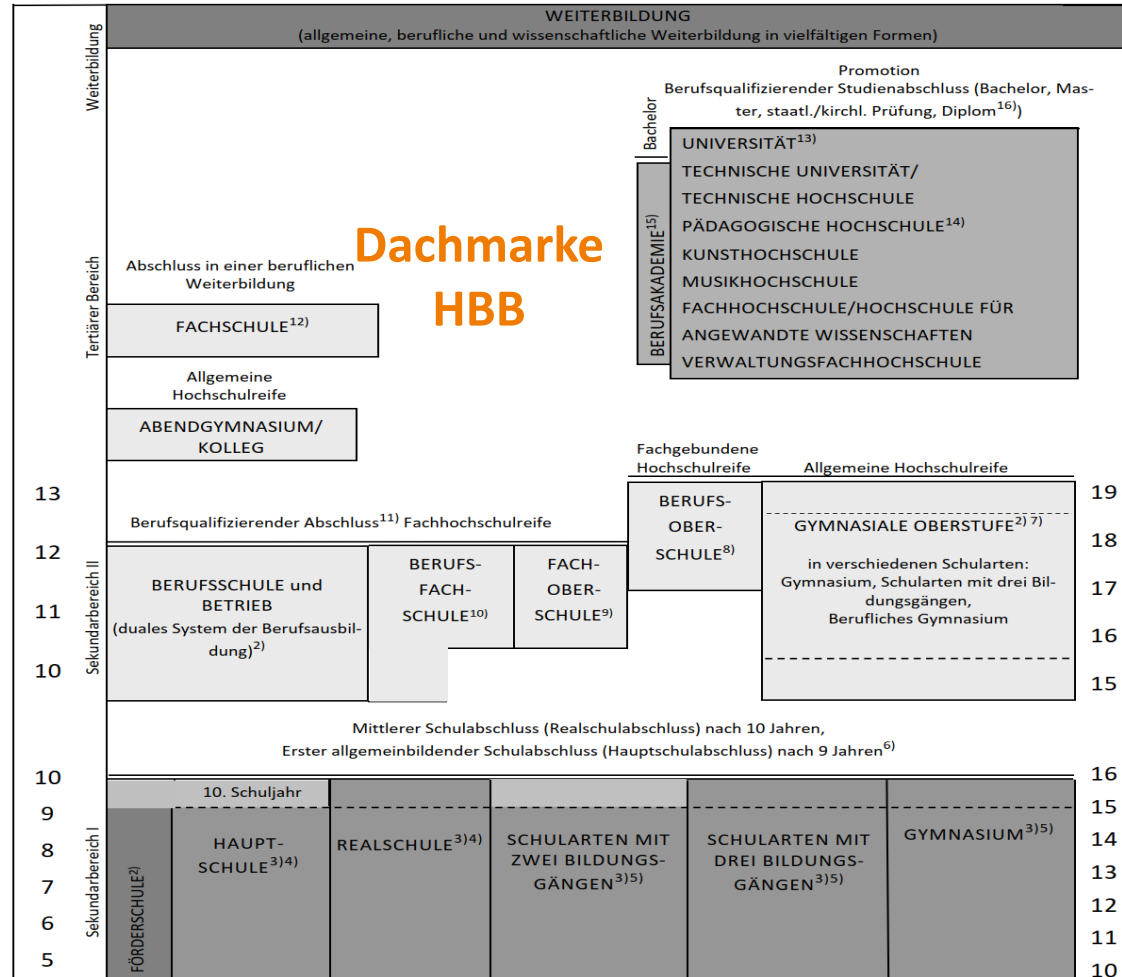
WEITERBILDUNG
(allgemeine, berufliche und wissenschaftliche Weiterbildung in vielfältigen Formen)

Weiterbildung

Promotion
Berufsqualifizierender Studienabschluss (Bachelor, Master, staatl./kirchl. Prüfung, Diplom$^{16)}$)

Bachelor

UNIVERSITÄT$^{13)}$
TECHNISCHE UNIVERSITÄT/
TECHNISCHE HOCHSCHULE
PÄDAGOGISCHE HOCHSCHULE$^{14)}$
KUNSTHOCHSCHULE
MUSIKHOCHSCHULE
FACHHOCHSCHULE/HOCHSCHULE FÜR ANGEWANDTE WISSENSCHAFTEN
VERWALTUNGSFACHHOCHSCHULE

BERUFSAKADEMIE$^{15)}$

Dachmarke HBB

Tertiärer Bereich

Abschluss in einer beruflichen Weiterbildung

FACHSCHULE$^{12)}$

Allgemeine Hochschulreife

ABENDGYMNASIUM/ KOLLEG

Fachgebundene Hochschulreife

Allgemeine Hochschulreife

13

19

Berufsqualifizierender Abschluss$^{11)}$ Fachhochschulreife

BERUFS-OBER-SCHULE$^{8)}$

GYMNASIALE OBERSTUFE$^{2)}$ $^{7)}$

in verschiedenen Schularten: Gymnasium, Schularten mit drei Bildungsgängen, Berufliches Gymnasium

18

12

17

11

16

10

15

Sekundarbereich II

BERUFSSCHULE und BETRIEB
(duales System der Berufsausbildung)$^{2)}$

BERUFS-FACH-SCHULE$^{10)}$

FACH-OBER-SCHULE$^{9)}$

Mittlerer Schulabschluss (Realschulabschluss) nach 10 Jahren,
Erster allgemeinbildender Schulabschluss (Hauptschulabschluss) nach 9 Jahren$^{6)}$

10

16

9

15

8

14

7

13

6

12

5

11

10

Sekundarbereich I

10. Schuljahr

HAUPT-SCHULE$^{3)4)}$

REALSCHULE$^{3)4)}$

SCHULARTEN MIT ZWEI BILDUNGS-GÄNGEN$^{3)5)}$

SCHULARTEN MIT DREI BILDUNGS-GÄNGEN$^{3)5)}$

GYMNASIUM$^{3)5)}$

FÖRDERSCHULE$^{2)}$